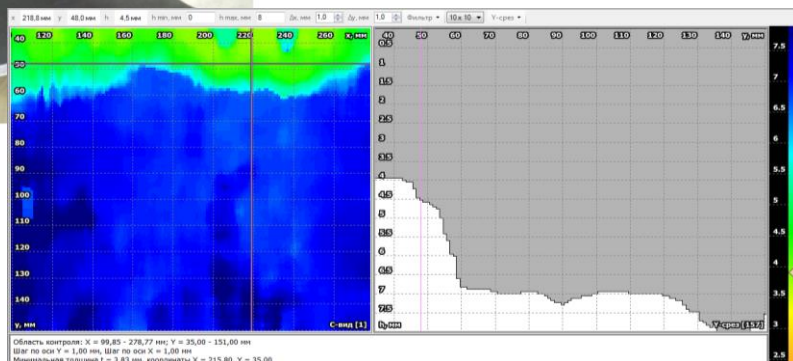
x 218,8 мм y 48,0 мм h 4,5 мм h min, мм 0 h max, мм 8 Δx, мм 1,0 Δy, мм 1,0 Фильтр 10 x 10 Y-срез

40 120 140 160 180 200 220 240 260 x, мм

50
60
70
80
90
100
110
120
130
140
y, мм

С-вид [1]

40 50 60 70 80 90 100 110 120 130 140 y, мм
0.5
1
1.5
2
2.5
3
3.5
4
4.5
5
5.5
6
6.5
7
7.5
h, мм

Y-срез [157]

7.5
7
6.5
6
5.5
5
4.5
4
3.5
3
2.5

Область контроля: X = 99,85 - 278,77 мм; Y = 35,00 - 151,00 мм
Шаг по оси Y = 1,00 мм, Шаг по оси X = 1,00 мм
Минимальная толщина t = 2,83 мм, координаты X = 215,80, Y = 35,00